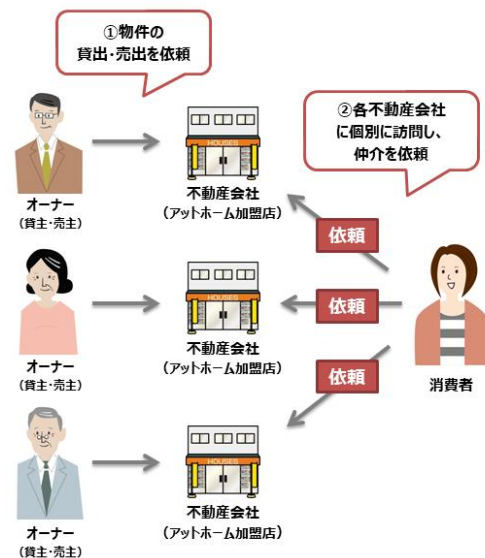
①物件の
貸出・売出を依頼

②各不動産会社
に個別に訪問し、
仲介を依頼

オーナー
（貸主・売主）

HOUSES
不動産会社
（アットホーム加盟店）

依頼

オーナー
（貸主・売主）

HOUSES
不動産会社
（アットホーム加盟店）

依頼

消費者

依頼

オーナー
（貸主・売主）

HOUSES
不動産会社
（アットホーム加盟店）